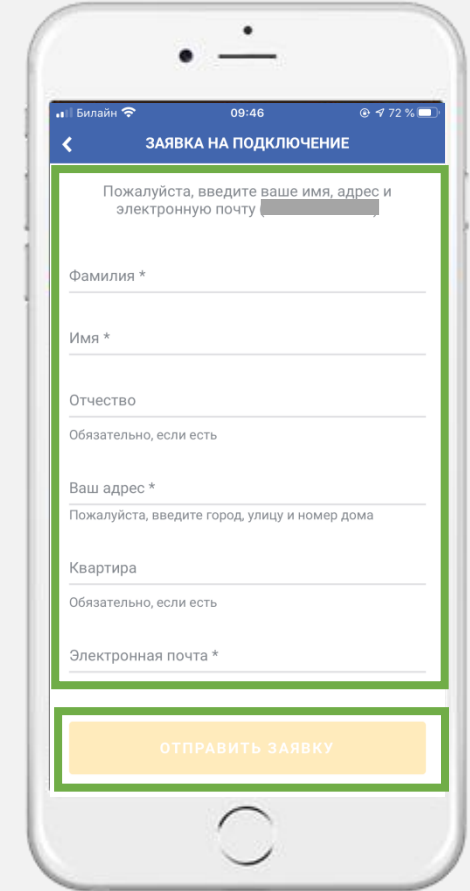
Билайн 09:46 72 %

ЗАЯВКА НА ПОДКЛЮЧЕНИЕ

Пожалуйста, введите ваше имя, адрес и электронную почту ([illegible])

Фамилия *

Имя *

Отчество

Обязательно, если есть

Ваш адрес *

Пожалуйста, введите город, улицу и номер дома

Квартира

Обязательно, если есть

Электронная почта *

ОТПРАВИТЬ ЗАЯВКУ